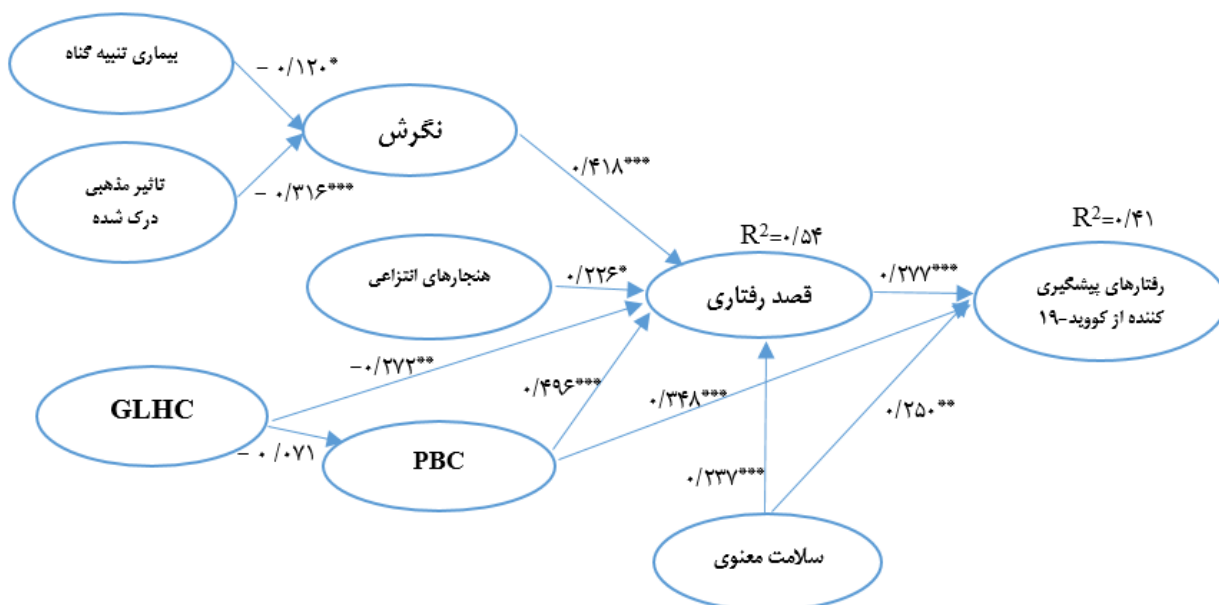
بیماری تنبیه گناه

- ۰/۱۲۰*

نگرش

تاثیر مذهبی درک شده

- ۰/۳۱۶***

۰/۴۱۸***

$R^2$=۰/۵۴

$R^2$=۰/۴۱

هنجارهای انتزاعی

۰/۲۲۶*

قصد رفتاری

۰/۲۷۷***

رفتارهای پیشگیری کننده از کووید-۱۹

-۰/۲۷۲**

GLHC

۰/۴۹۶***

۰/۳۴۸***

۰/۲۵۰**

- ۰ /۰۷۱

PBC

۰/۲۳۷***

سلامت معنوی